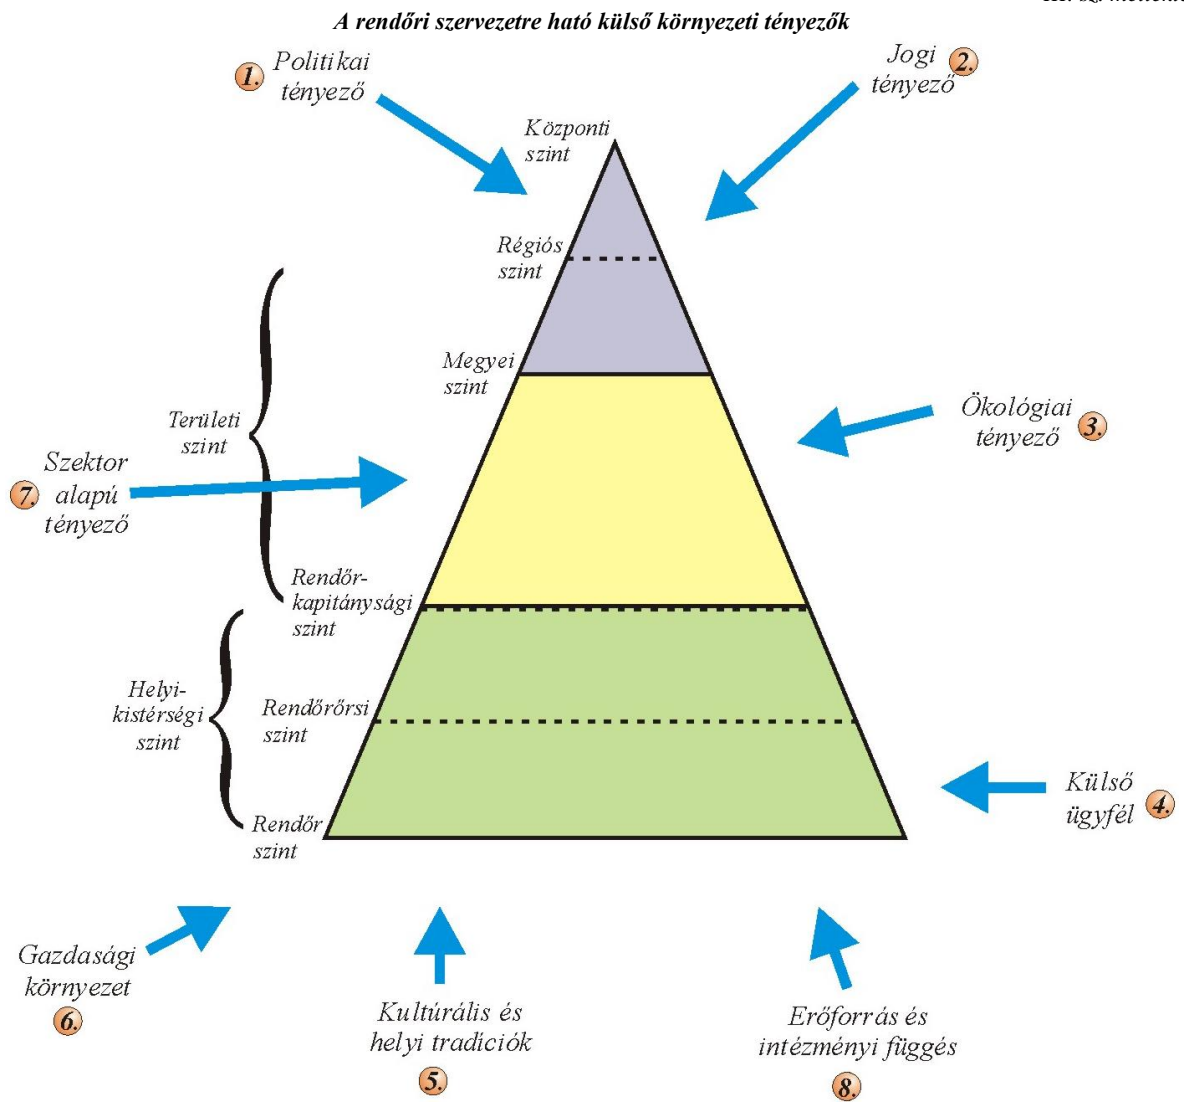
A rendőri szervezetre ható külső környezeti tényezők

1. Politikai tényező

2. Jogi tényező

Központi szint

Régiós szint

Megyei szint

Területi szint

3. Ökológiai tényező

Szektor alapú tényező 7.

Rendőr-kapitánysági szint

Helyi-kistérségi szint

Rendőrőrsi szint

Rendőr szint

Külső ügyfél 4.

Gazdasági környezet 6.

Kultúrális és helyi tradíciók 5.

Erőforrás és intézményi függés 8.